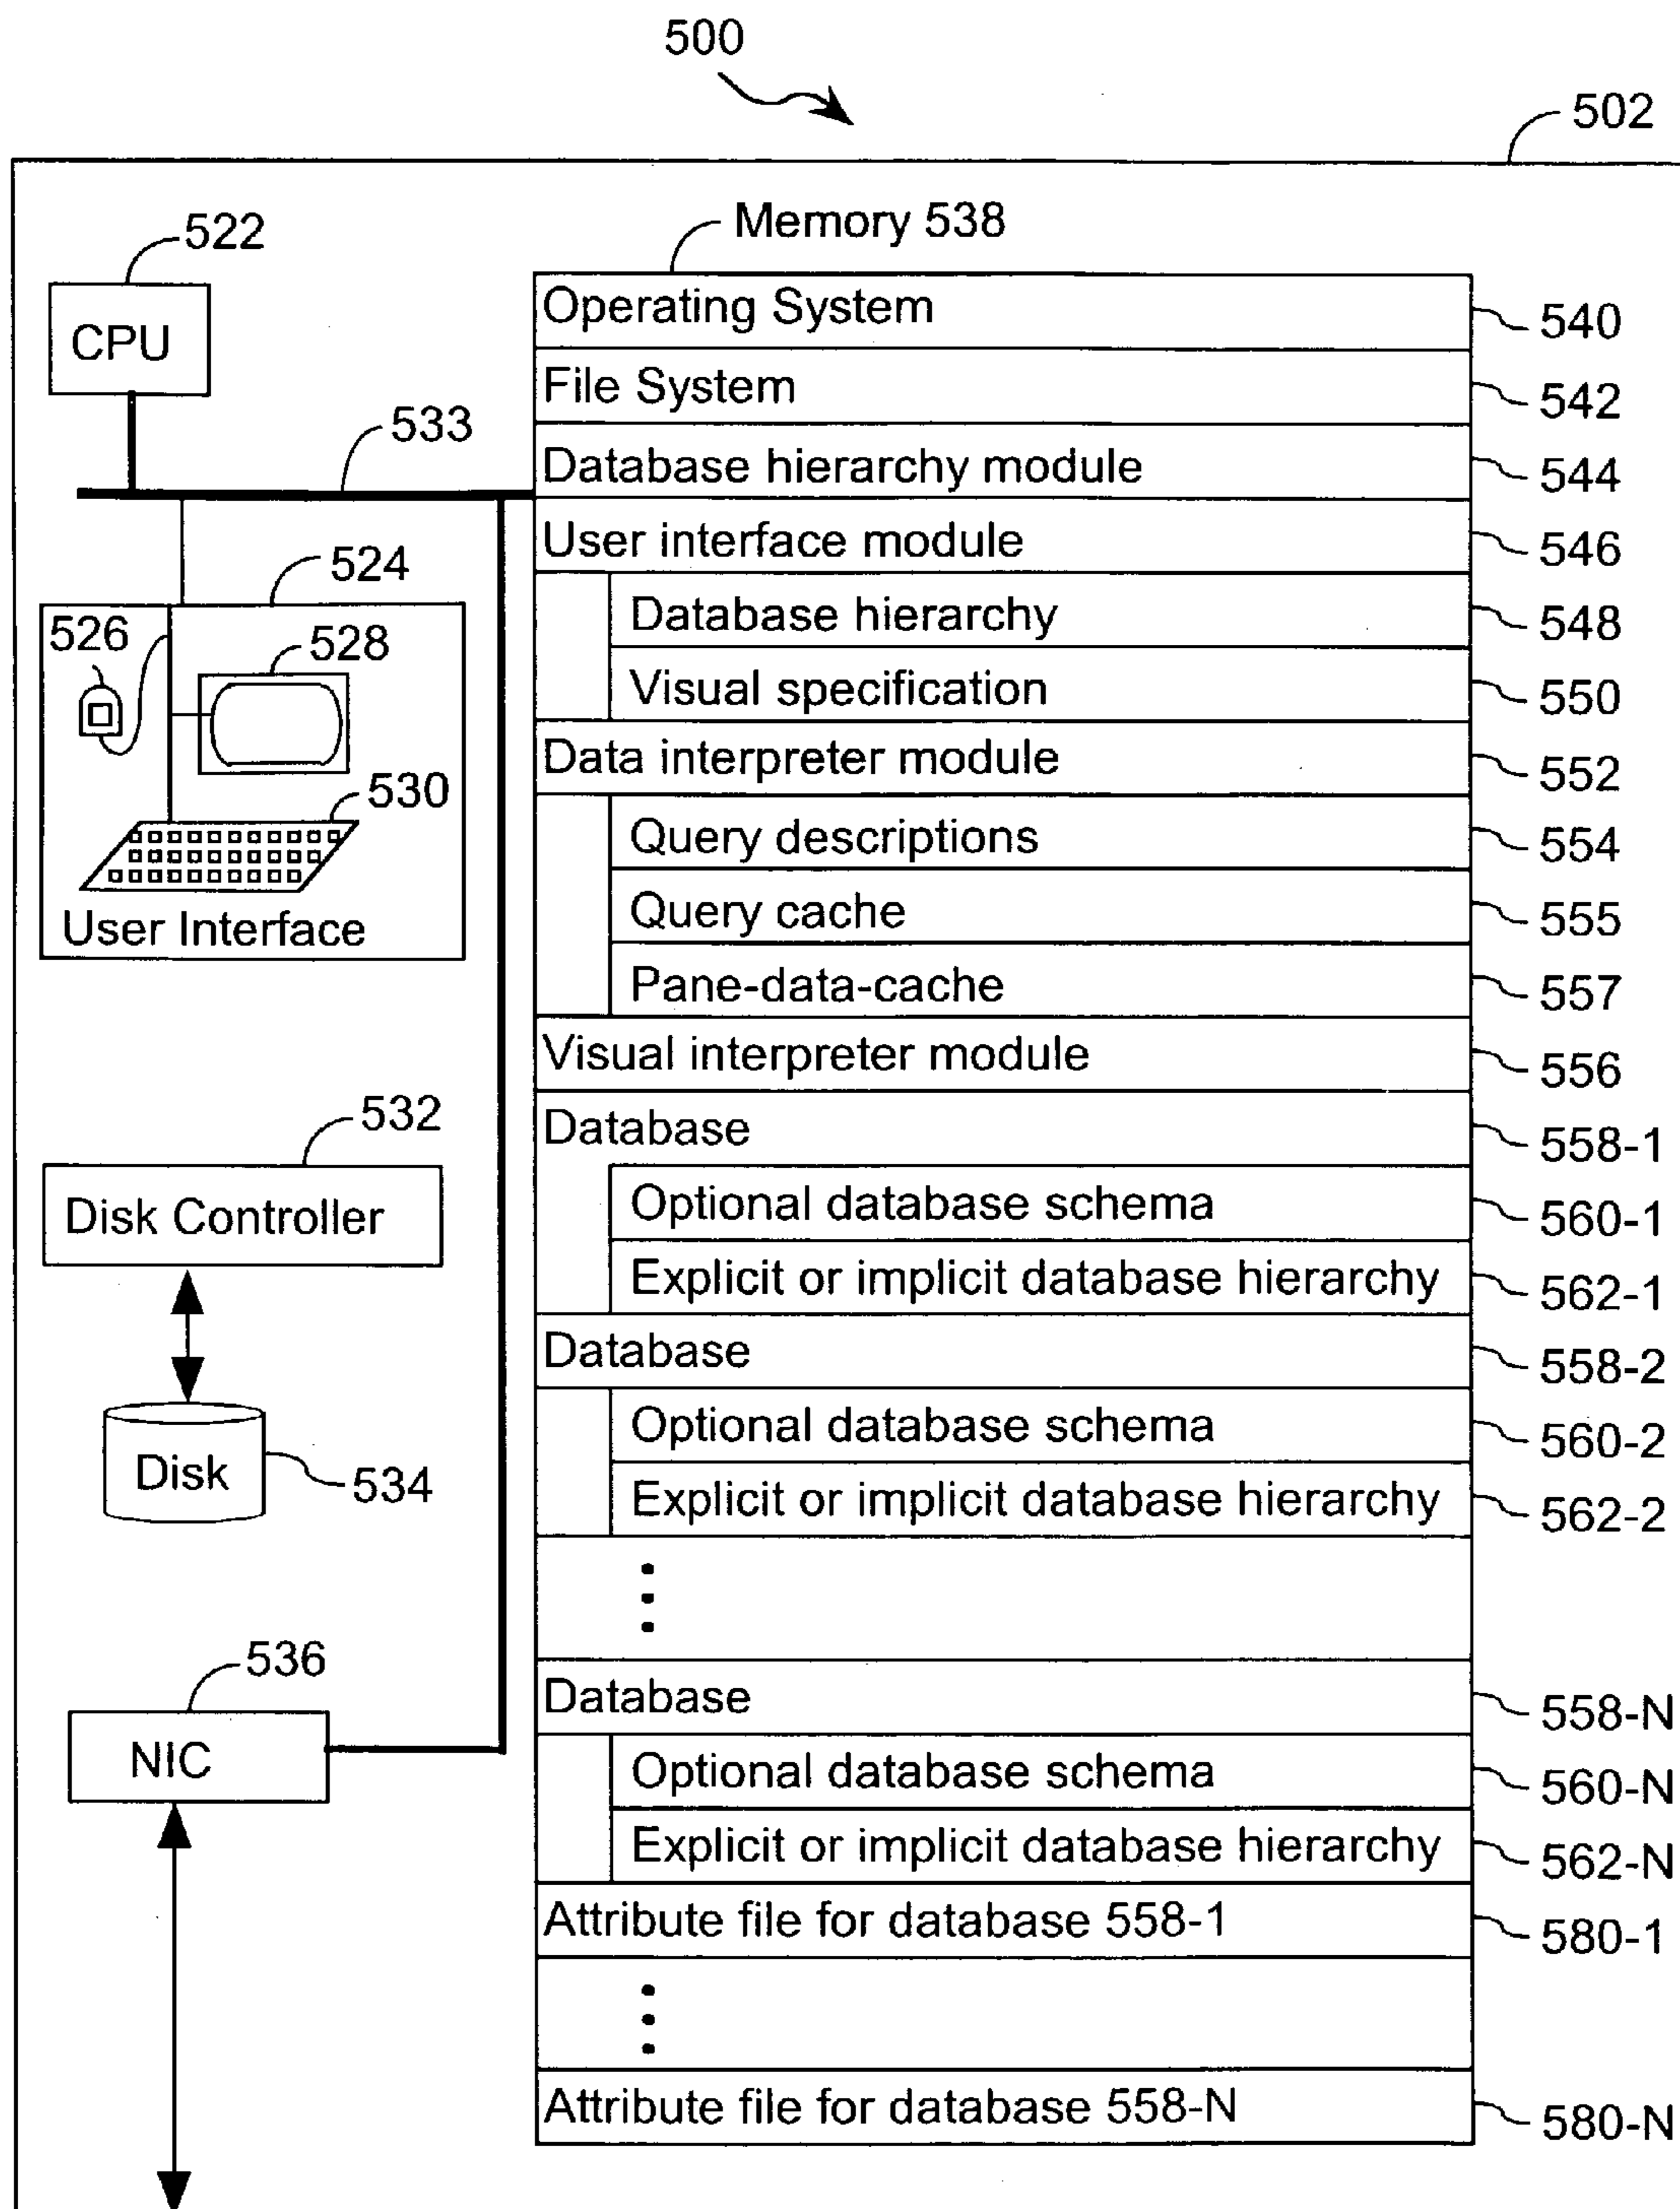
500

502

522

CPU

533

524

526

528

530

User Interface

532

Disk Controller

Disk

534

536

NIC

Memory 538

| | |
|---|---|
| Operating System | 540 |
| File System | 542 |
| Database hierarchy module | 544 |
| User interface module | 546 |
| Database hierarchy | 548 |
| Visual specification | 550 |
| Data interpreter module | 552 |
| Query descriptions | 554 |
| Query cache | 555 |
| Pane-data-cache | 557 |
| Visual interpreter module | 556 |
| Database | 558-1 |
| Optional database schema | 560-1 |
| Explicit or implicit database hierarchy | 562-1 |
| Database | 558-2 |
| Optional database schema | 560-2 |
| Explicit or implicit database hierarchy | 562-2 |
| ⋮ | |
| Database | 558-N |
| Optional database schema | 560-N |
| Explicit or implicit database hierarchy | 562-N |
| Attribute file for database 558-1 | 580-1 |
| ⋮ | |
| Attribute file for database 558-N | 580-N |